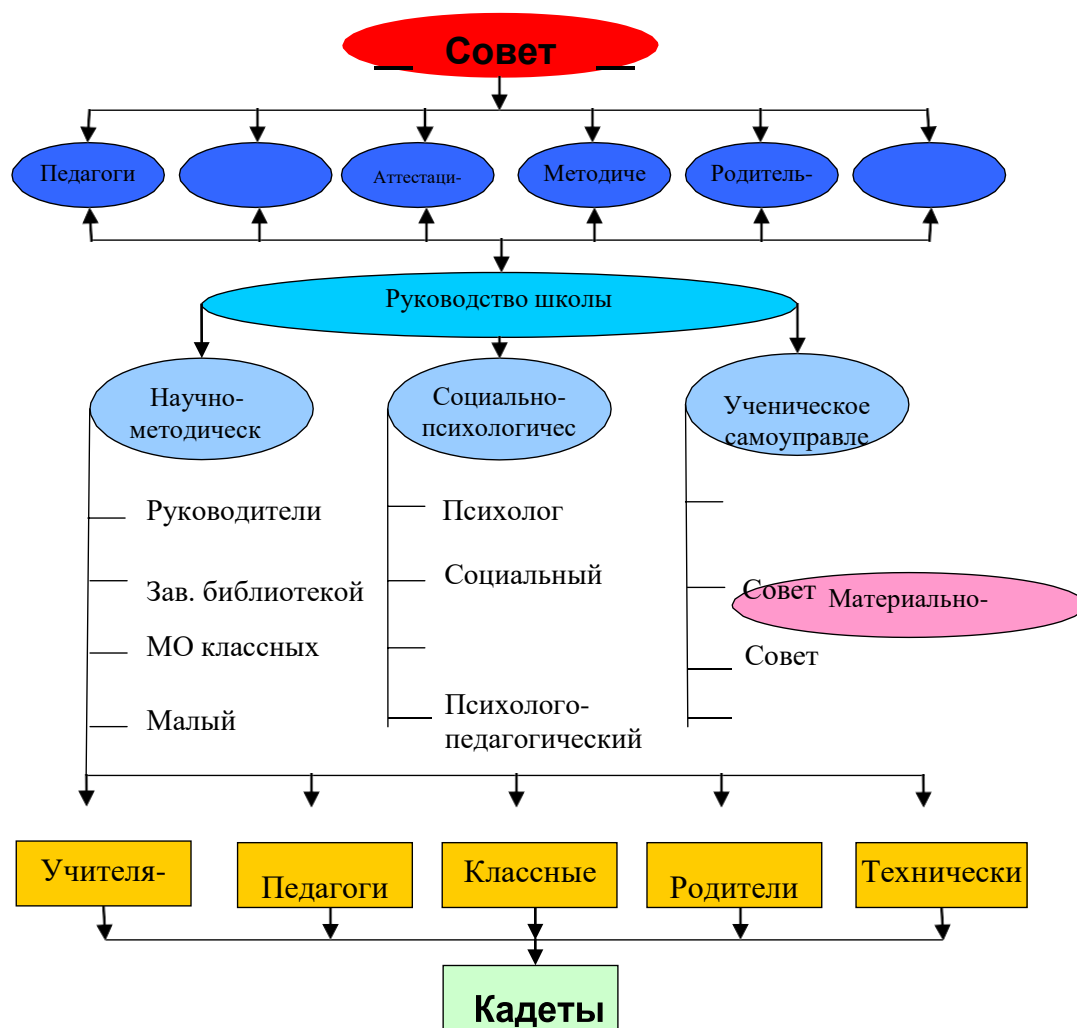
Совет

Педагоги

Аттестаци-

Методиче

Родитель-

Руководство школы

Научно-методическ

Социально-психологичес

Ученическое самоуправле

Руководители

Зав. библиотекой

МО классных

Малый

Психолог

Социальный

Психолого-педагогический

Совет

Материально-

Совет

Учителя-

Педагоги

Классные

Родители

Технически

Кадеты